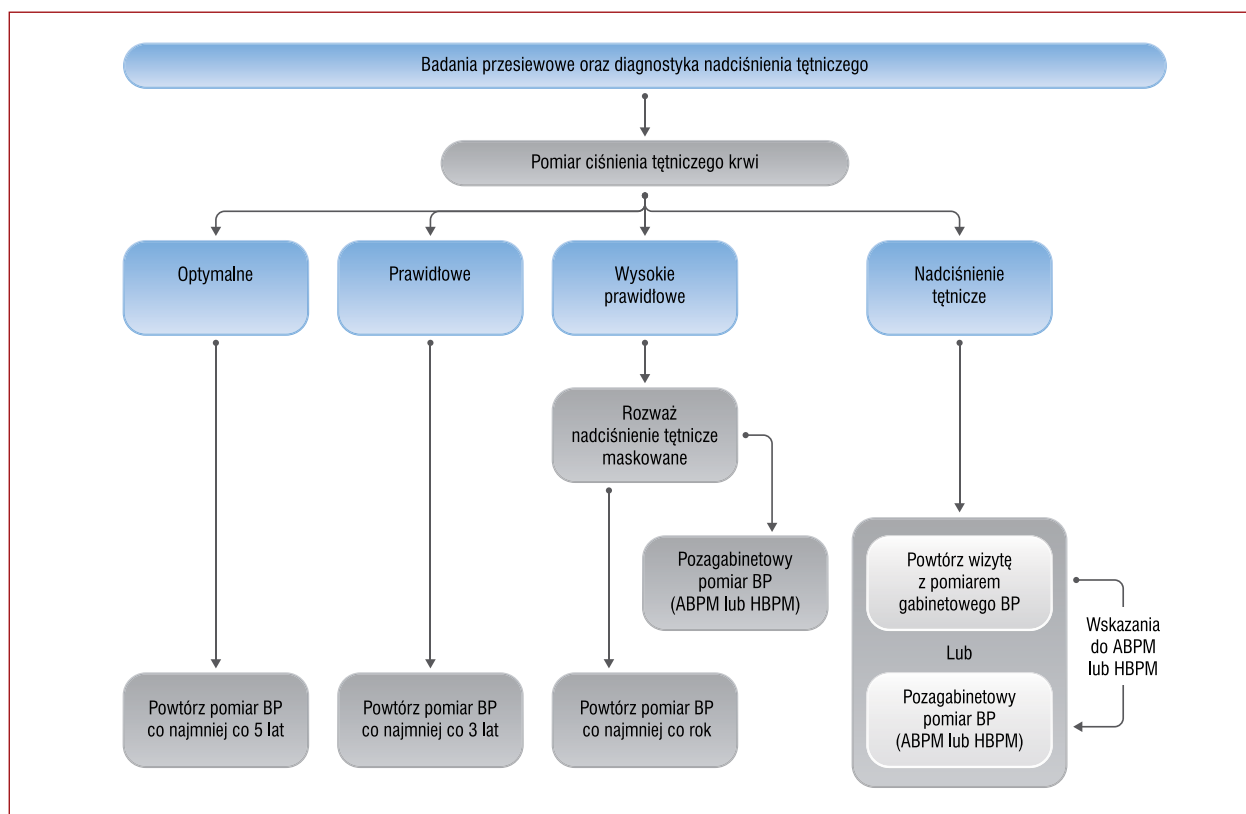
Badania przesiewowe oraz diagnostyka nadciśnienia tętniczego

Pomiar ciśnienia tętniczego krwi

Optymalne

Prawidłowe

Wysokie prawidłowe

Nadciśnienie tętnicze

Rozważ nadciśnienie tętnicze maskowane

Pozagabinetowy pomiar BP (ABPM lub HBPM)

Powtórz wizytę z pomiarem gabinetowego BP

Lub

Pozagabinetowy pomiar BP (ABPM lub HBPM)

Wskazania do ABPM lub HBPM

Powtórz pomiar BP co najmniej co 5 lat

Powtórz pomiar BP co najmniej co 3 lat

Powtórz pomiar BP co najmniej co rok